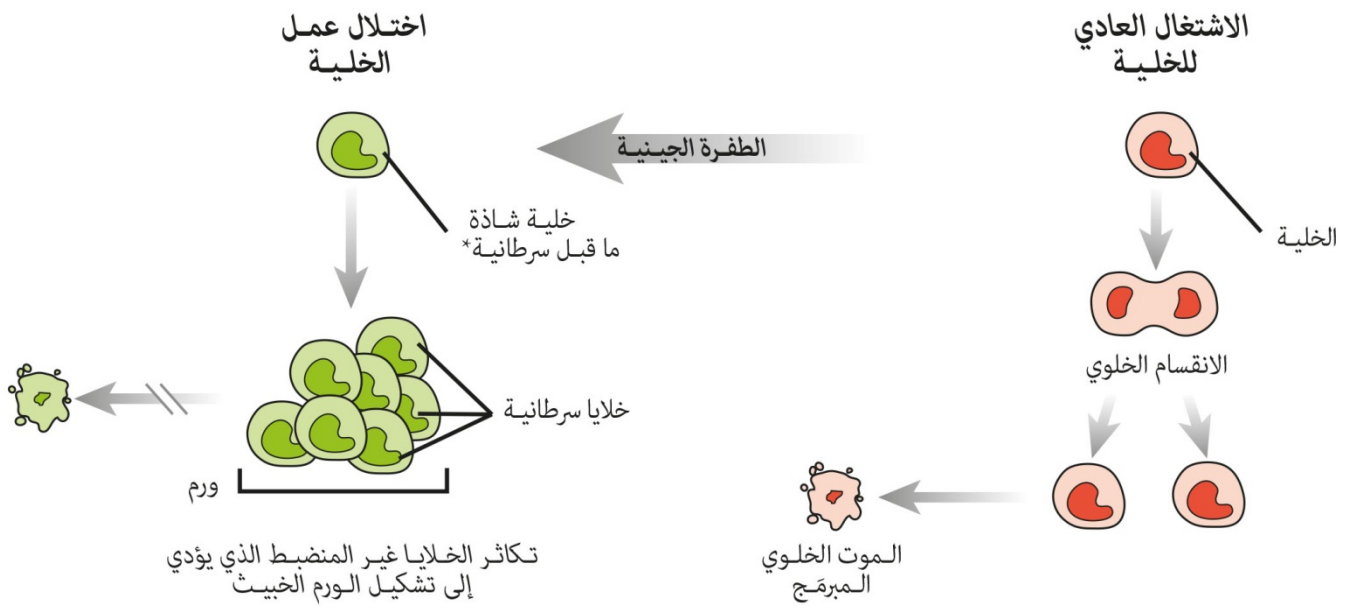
الاشتغال العادي للخليـة

اختـلال عمـل الخليـة

الطفـرة الجينيـة

الخليـة

خليـة شـاذة ما قبـل سرطانيـة*

الانقسام الخلوي

خلايا سرطانيـة

ورم

الـموت الخلـوي الـمبرمَـج

تـكاثـر الخـلايـا غيـر المنضبـط الذي يؤدي إلى تشكيـل الـورم الخبيـث